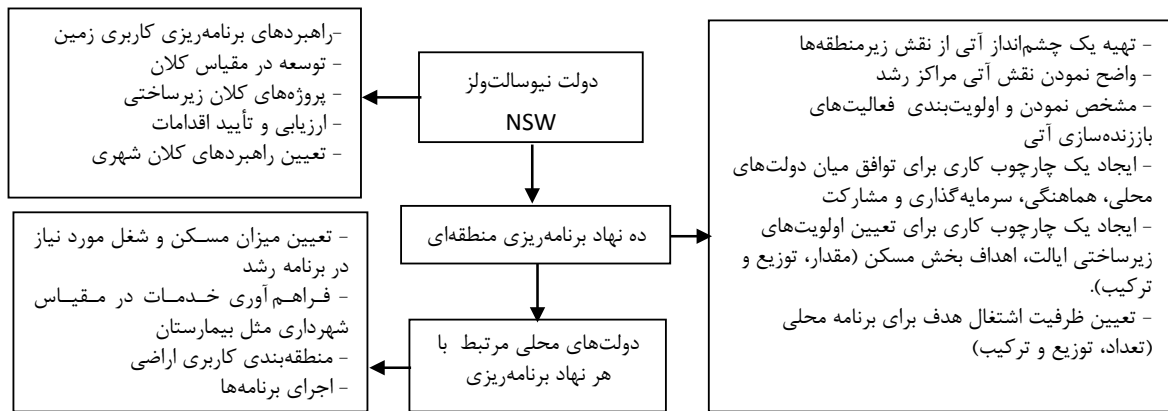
دولت نیوسالت‌ولز
NSW

-راهبردهای برنامه‌ریزی کاربری زمین
- توسعه در مقیاس کلان
- پروژه‌های کلان زیرساختی
- ارزیابی و تأیید اقدامات
- تعیین راهبردهای کلان شهری

- تهیه یک چشم‌انداز آتی از نقش زیرمنطقه‌ها
- واضح نمودن نقش آتی مراکز رشد
- مشخص نمودن و اولویت‌بندی فعالیت‌های باززنده‌سازی آتی
- ایجاد یک چارچوب کاری برای توافق میان دولت‌های محلی، هماهنگی، سرمایه‌گذاری و مشارکت
- ایجاد یک چارچوب کاری برای تعیین اولویت‌های زیرساختی ایالت، اهداف بخش مسکن (مقدار، توزیع و ترکیب).
- تعیین ظرفیت اشتغال هدف برای برنامه محلی (تعداد، توزیع و ترکیب)

ده نهاد برنامه‌ریزی منطقه‌ای

- تعیین میزان مسکن و شغل مورد نیاز در برنامه رشد
- فراهم‌آوری خدمات در مقیاس شهرداری مثل بیمارستان
- منطقه‌بندی کاربری اراضی
- اجرای برنامه‌ها

دولت‌های محلی مرتبط با هر نهاد برنامه‌ریزی